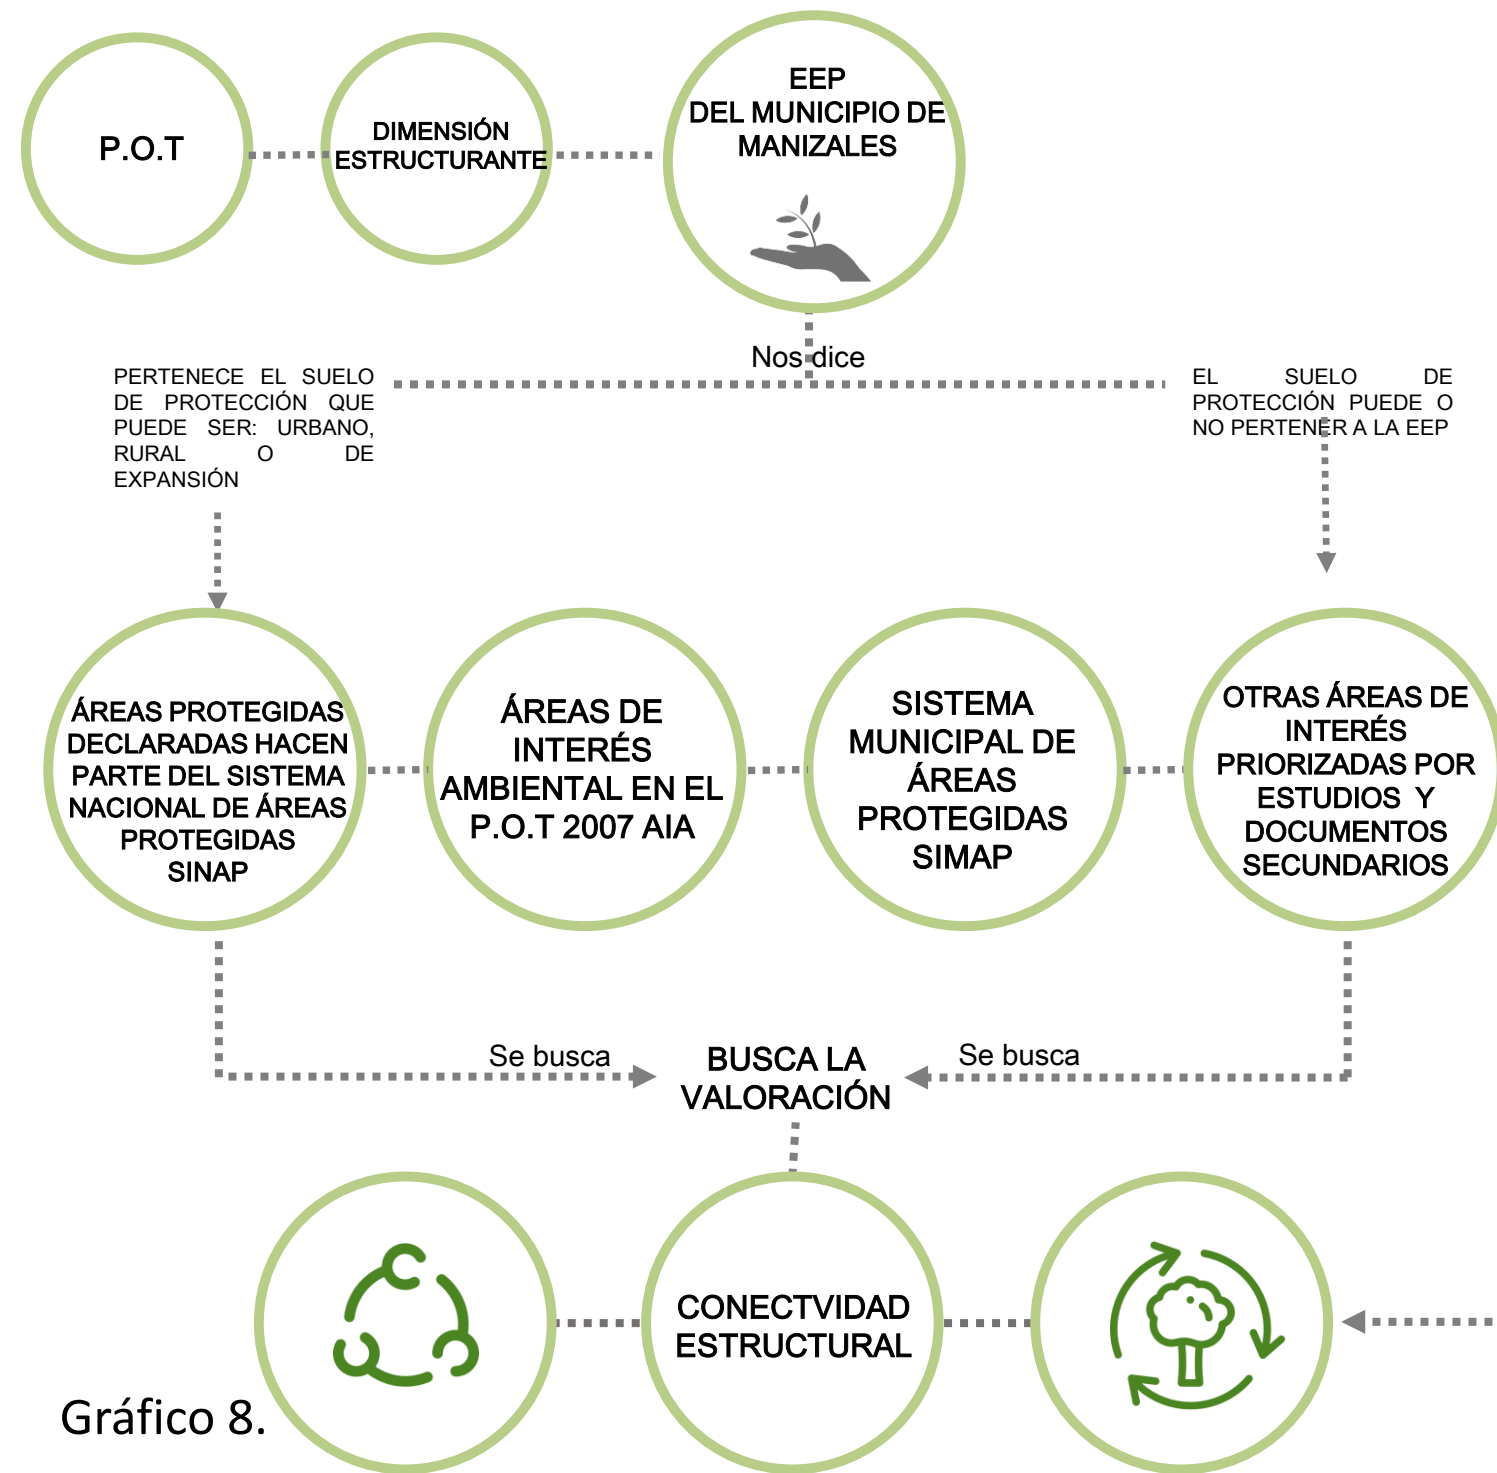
P.O.T

DIMENSIÓN ESTRUCTURANTE

EEP DEL MUNICIPIO DE MANIZALES

Nos dice

PERTENECE EL SUELO DE PROTECCIÓN QUE PUEDE SER: URBANO, RURAL O DE EXPANSIÓN

EL SUELO DE PROTECCIÓN PUEDE O NO PERTENER A LA EEP

ÁREAS PROTEGIDAS DECLARADAS HACEN PARTE DEL SISTEMA NACIONAL DE ÁREAS PROTEGIDAS SINAP

ÁREAS DE INTERÉS AMBIENTAL EN EL P.O.T 2007 AIA

SISTEMA MUNICIPAL DE ÁREAS PROTEGIDAS SIMAP

OTRAS ÁREAS DE INTERÉS PRIORIZADAS POR ESTUDIOS Y DOCUMENTOS SECUNDARIOS

Se busca

BUSCA LA VALORACIÓN

Se busca

CONECTVIDAD ESTRUCTURAL

Gráfico 8.